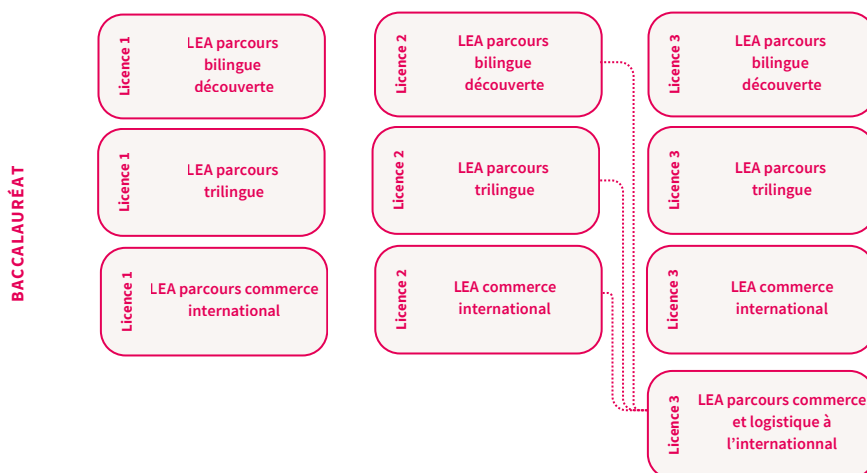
BACCALAURÉAT

Licence 1
LEA parcours bilingue découverte

Licence 1
LEA parcours trilingue

Licence 1
LEA parcours commerce international

Licence 2
LEA parcours bilingue découverte

Licence 2
LEA parcours trilingue

Licence 2
LEA commerce international

Licence 3
LEA parcours bilingue découverte

Licence 3
LEA parcours trilingue

Licence 3
LEA commerce international

Licence 3
LEA parcours commerce et logistique à l'internationnal